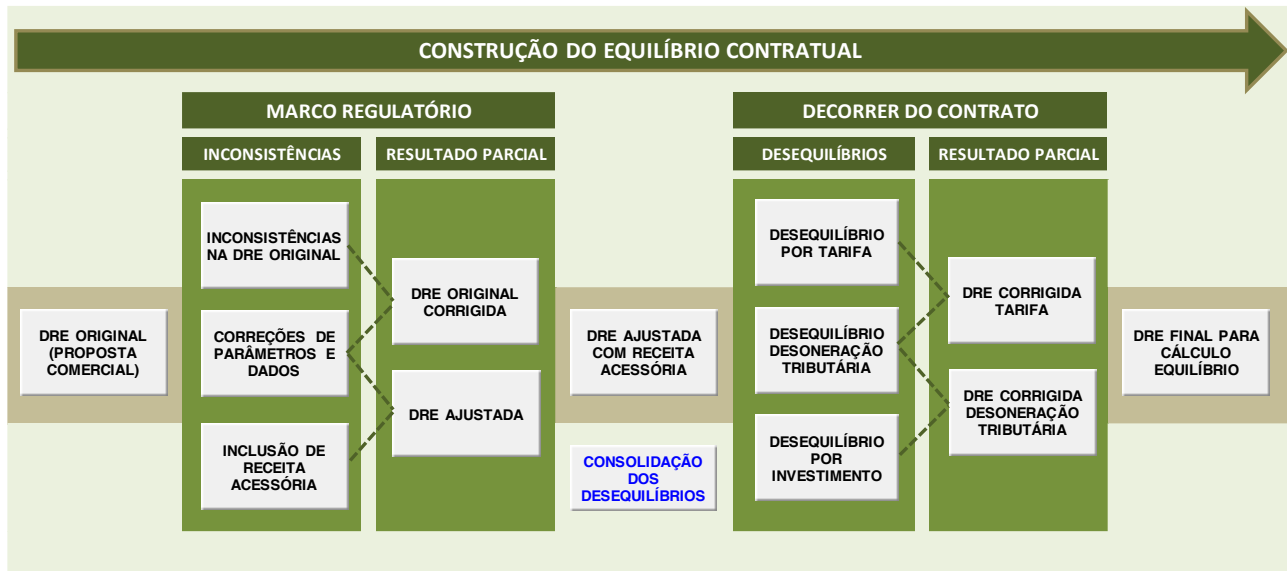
CONSTRUÇÃO DO EQUILÍBRIO CONTRATUAL

MARCO REGULATÓRIO

INCONSISTÊNCIAS

RESULTADO PARCIAL

DECORRER DO CONTRATO

DESEQUILÍBRIOS

RESULTADO PARCIAL

DRE ORIGINAL (PROPOSTA COMERCIAL)

INCONSISTÊNCIAS NA DRE ORIGINAL

CORREÇÕES DE PARÂMETROS E DADOS

INCLUSÃO DE RECEITA ACESSÓRIA

DRE ORIGINAL CORRIGIDA

DRE AJUSTADA

DRE AJUSTADA COM RECEITA ACESSÓRIA

CONSOLIDAÇÃO DOS DESEQUILÍBRIOS

DESEQUILÍBRIO POR TARIFA

DESEQUILÍBRIO DESONERAÇÃO TRIBUTÁRIA

DESEQUILÍBRIO POR INVESTIMENTO

DRE CORRIGIDA TARIFA

DRE CORRIGIDA DESONERAÇÃO TRIBUTÁRIA

DRE FINAL PARA CÁLCULO EQUILÍBRIO